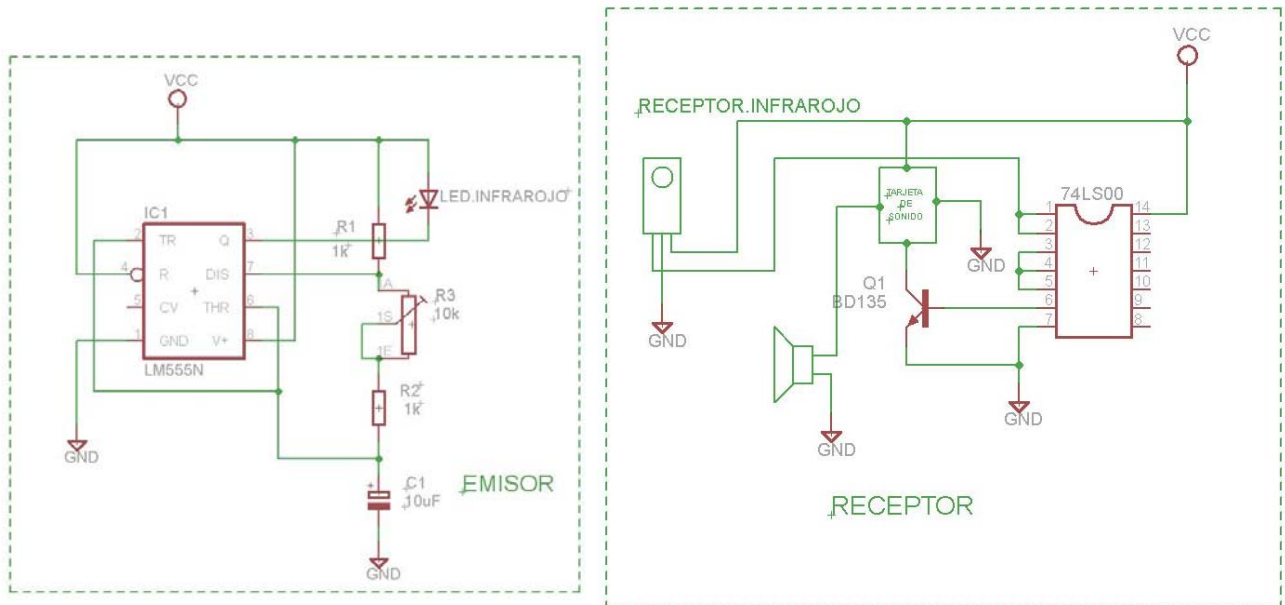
VCC

LED.INFRAROJO

IC1

2 TR Q 3

4 R DIS 7

5 CV THR 6

1 GND V+ 8

LM555N

R1
1k

A

R3
10k

1S

1E

R2
1k

C1
10uF

GND

GND

EMISOR

VCC

RECEPTOR.INFRAROJO

TARJETA DE SONIDO

74LS00

1 14
2 13
3 12
4 11
5 10
6 9
7 8

GND

Q1
BD135

GND

GND

GND

RECEPTOR